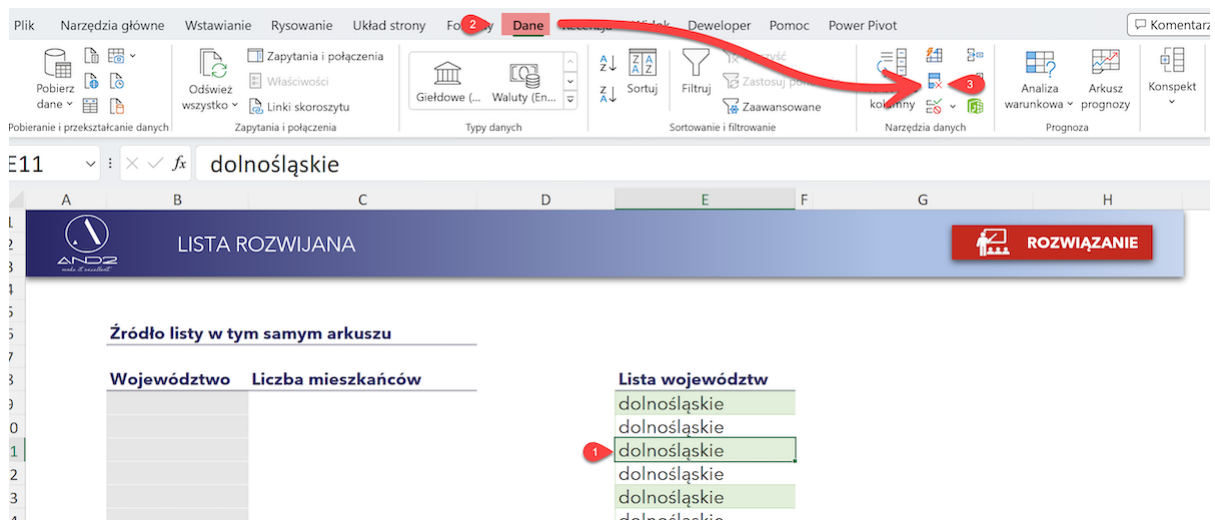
Plik Narzędzia główne Wstawianie Rysowanie Układ strony Fo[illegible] 2 Dane Recenzja Widok Deweloper Pomoc Power Pivot Komentarz

Pobierz dane
Pobieranie i przekształcanie danych

Odśwież wszystko
Zapytania i połączenia
Właściwości
Linki skoroszytu
Zapytania i połączenia

Giełdowe (... Waluty (En...
Typy danych

Sortuj
Filtruj
Wyczyść
Zastosuj ponownie
Zaawansowane
Sortowanie i filtrowanie

kolumny
3
Narzędzia danych

Analiza warunkowa
Arkusz prognozy
Prognoza

Konspekt

E11 $f_x$ dolnośląskie

A B C D E F G H

ANDZ
make it excellent

LISTA ROZWIJANA

ROZWIĄZANIE

Źródło listy w tym samym arkuszu

Województwo Liczba mieszkańców

Lista województw
dolnośląskie
dolnośląskie
1 dolnośląskie
dolnośląskie
dolnośląskie
dolnośląskie